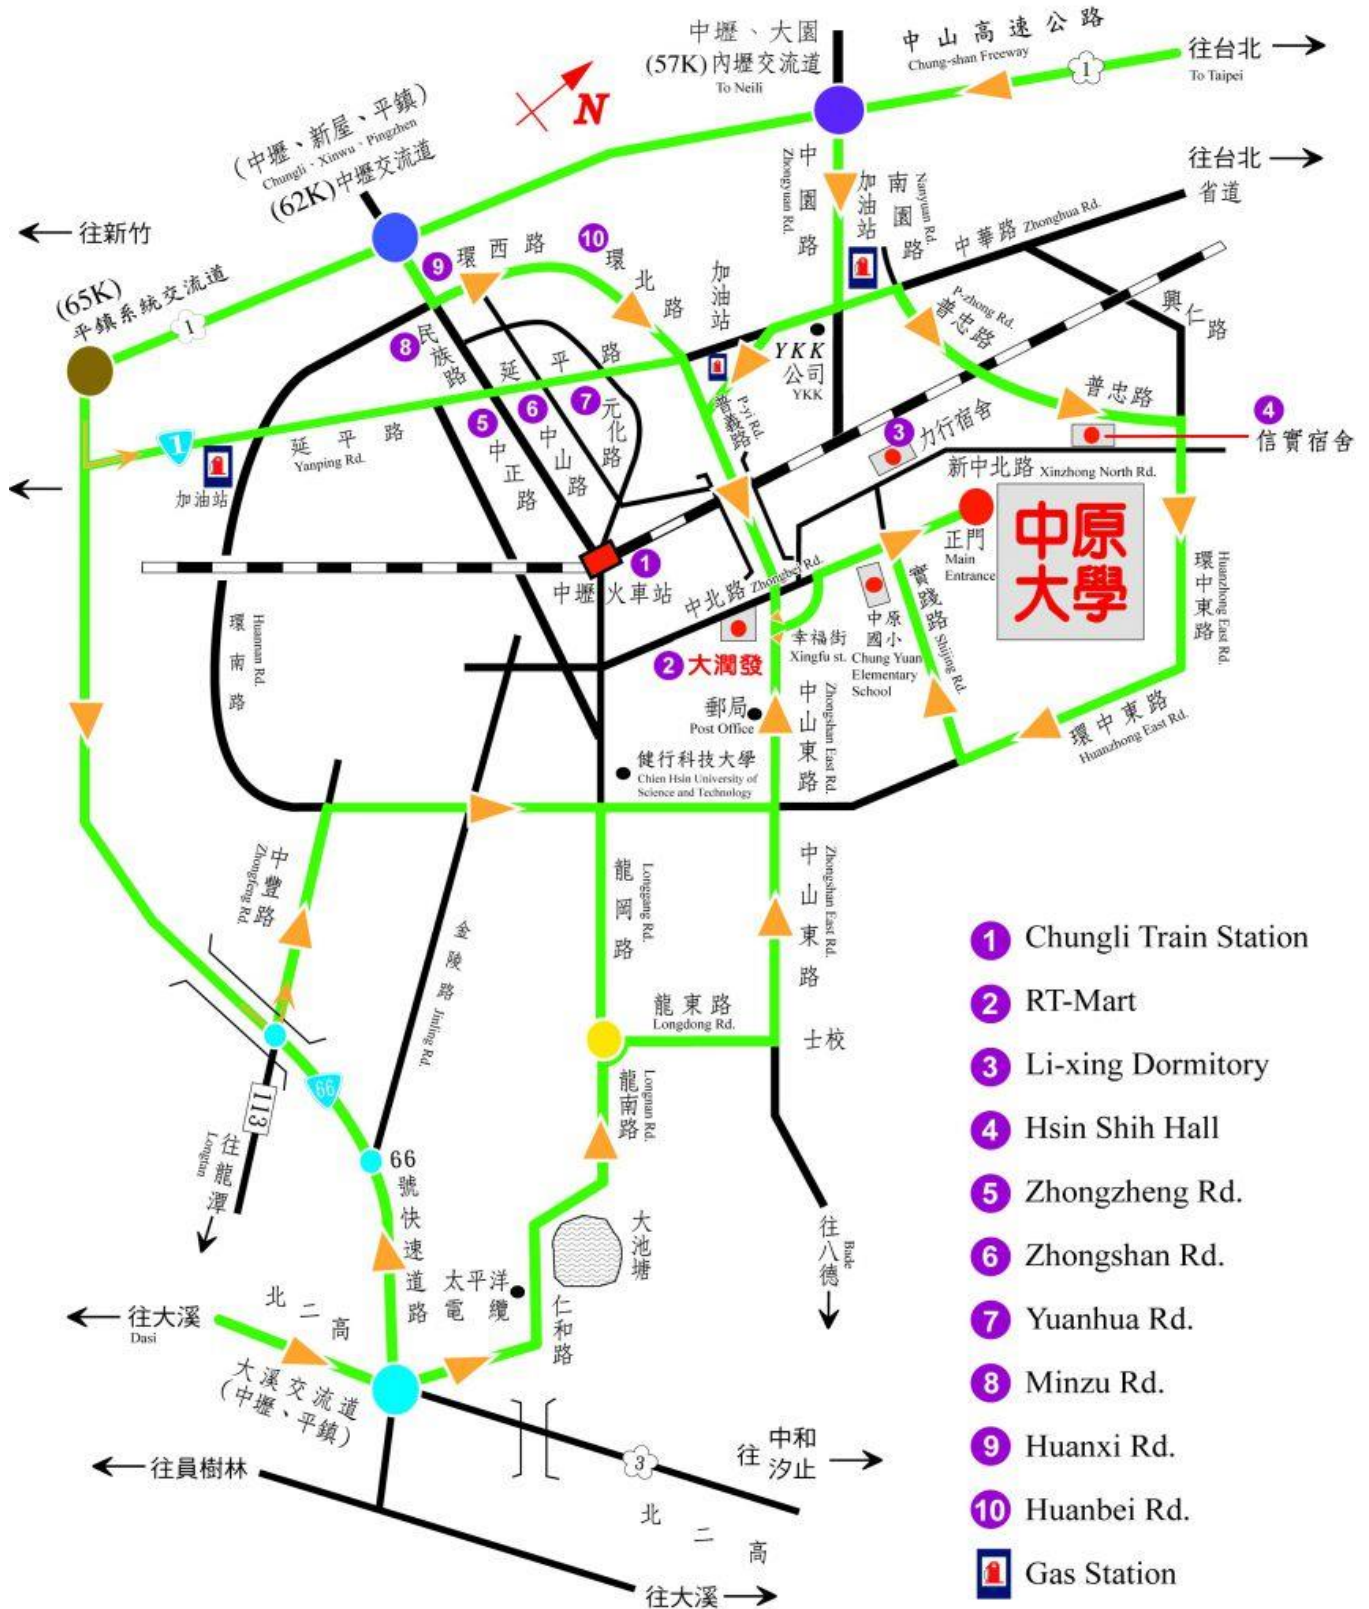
中壢、大園
(57K)內壢交流道
To Neili

中山高速公路
Chung-shan Freeway
往台北 →
To Taipei
1

N

(中壢、新屋、平鎮)
Chungli、Xinwu、Pingzhen
(62K)中壢交流道

往台北 →
省道

← 往新竹

(65K)
平鎮系統交流道
1

中園路
Zhongyuan Rd.
加油站
南園路
Nanyuan Rd.
中華路 Zhonghua Rd.
興仁路

9 環西路
10 環北路
加油站
8 民族路
延平路
YKK公司
YKK
普忠路
P-zhong Rd.
普忠路
7 元化路
6 中山路
5 中正路
普義路
P-yi Rd.
3 力行宿舍
4 信實宿舍

1
延平路
Yanping Rd.
加油站
←

新中北路 Xinzhong North Rd.
正門
Main Entrance
中原大學

1
中壢火車站
中北路 Zhongbei Rd.
幸福街
Xingfu st.
中原國小
Chung Yuan Elementary School
實踐路 Shijian Rd.
環中東路
Huanzhong East Rd.

環南路
Huannan Rd.

2 大潤發
郵局
Post Office
中山東路
Zhongshan East Rd.
健行科技大學
Chien Hsin University of Science and Technology
環中東路
Huanzhong East Rd.

中豐路
Zhongfeng Rd.
龍岡路
Longgang Rd.
中山東路
Zhongshan East Rd.
金陵路
Jinling Rd.

龍東路
Longdong Rd.
士校

113
往龍潭
Longtan
66
66號快速道路
龍南路
Longnan Rd.

大池塘
太平洋電纜
仁和路
往八德
Bade

← 往大溪
Dasi
北二高
大溪交流道
(中壢、平鎮)
← 往員樹林
3
往中和汐止 →
北二高
往大溪 →

1 Chungli Train Station
2 RT-Mart
3 Li-xing Dormitory
4 Hsin Shih Hall
5 Zhongzheng Rd.
6 Zhongshan Rd.
7 Yuanhua Rd.
8 Minzu Rd.
9 Huanxi Rd.
10 Huanbei Rd.
Gas Station